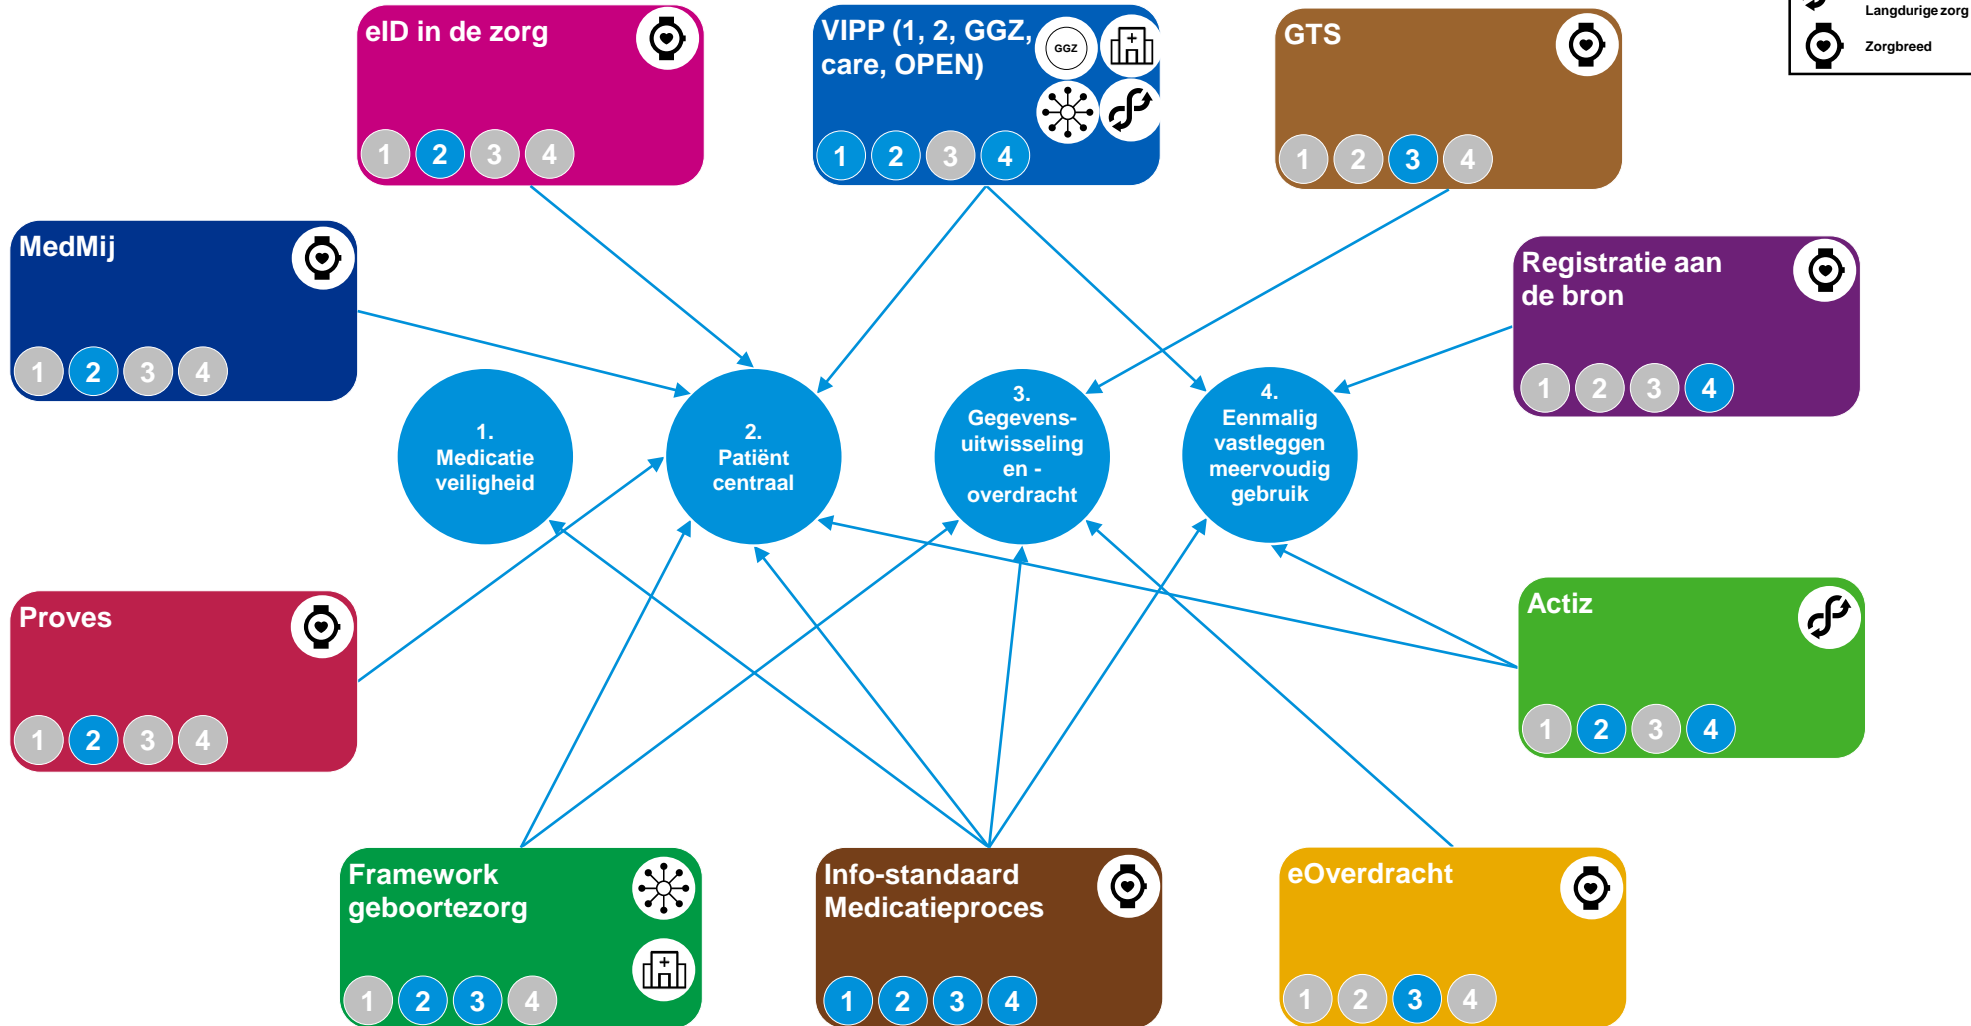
Langdurige zorg
Zorgbreed

eID in de zorg
1 2 3 4

VIPP (1, 2, GGZ, care, OPEN)
GGZ
1 2 3 4

GTS
1 2 3 4

MedMij
1 2 3 4

Registratie aan de bron
1 2 3 4

1. Medicatie veiligheid

2. Patiënt centraal

3. Gegevens-uitwisseling en - overdracht

4. Eenmalig vastleggen meervoudig gebruik

Proves
1 2 3 4

Actiz
1 2 3 4

Framework geboortezorg
1 2 3 4

Info-standaard Medicatieproces
1 2 3 4

eOverdracht
1 2 3 4